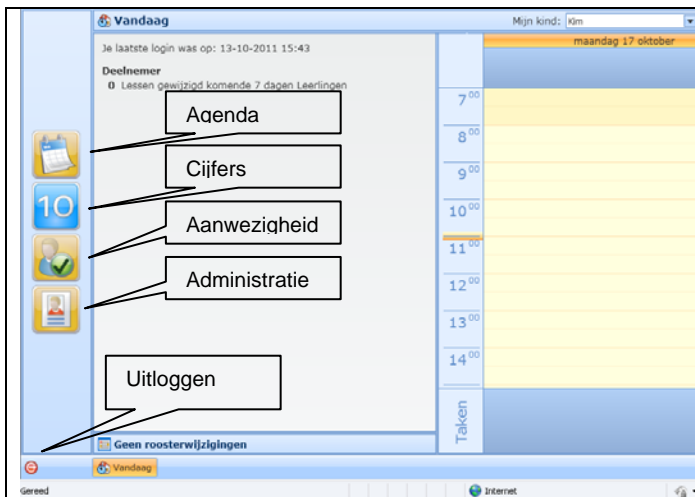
Vandaag

Mijn kind: Kim

maandag 17 oktober

Je laatste login was op: 13-10-2011 15:43

Deelnemer

0 Lessen gewijzigd komende 7 dagen Leerlingen

Agenda

Cijfers

Aanwezigheid

Administratie

Uitloggen

10

$7^{00}$

$8^{00}$

$9^{00}$

$10^{00}$

$11^{00}$

$12^{00}$

$13^{00}$

$14^{00}$

Taken

Geen roosterwijzigingen

Vandaag

Gereed

Internet